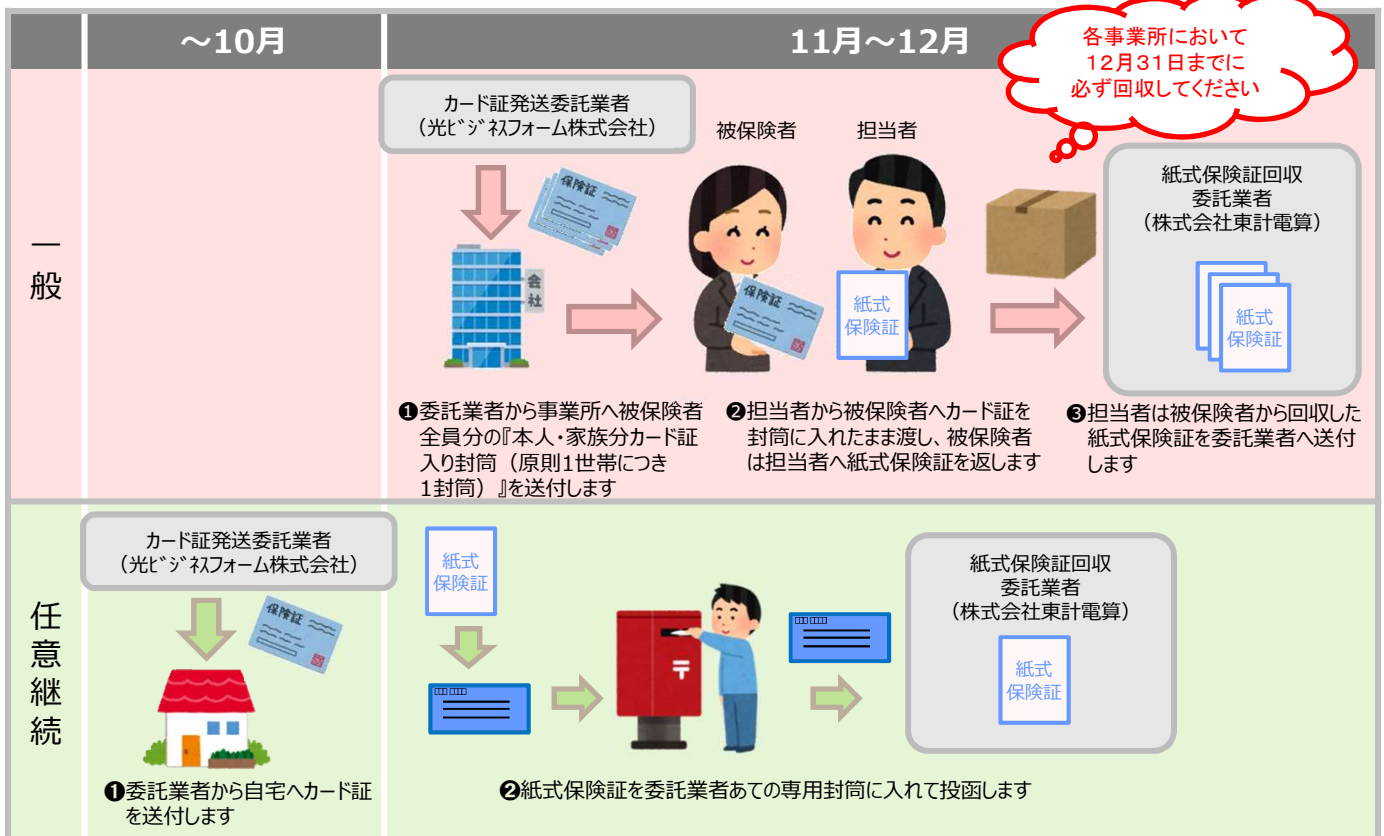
| | ～10月 | 11月～12月 |
|---|---|---|
| 一般 | | カード証発送委託業者（光ビジネスフォーム株式会社） 被保険者 担当者 紙式保険証回収委託業者（株式会社東計電算） ❶委託業者から事業所へ被保険者全員分の『本人・家族分カード証入り封筒（原則1世帯につき1封筒）』を送付します ❷担当者から被保険者へカード証を封筒に入れたまま渡し、被保険者は担当者へ紙式保険証を返します ❸担当者は被保険者から回収した紙式保険証を委託業者へ送付します |
| 任意継続 | カード証発送委託業者（光ビジネスフォーム株式会社） ❶委託業者から自宅へカード証を送付します | 紙式保険証回収委託業者（株式会社東計電算） ❷紙式保険証を委託業者あての専用封筒に入れて投函します |

各事業所において12月31日までに必ず回収してください

保険証

会社

紙式保険証

〒